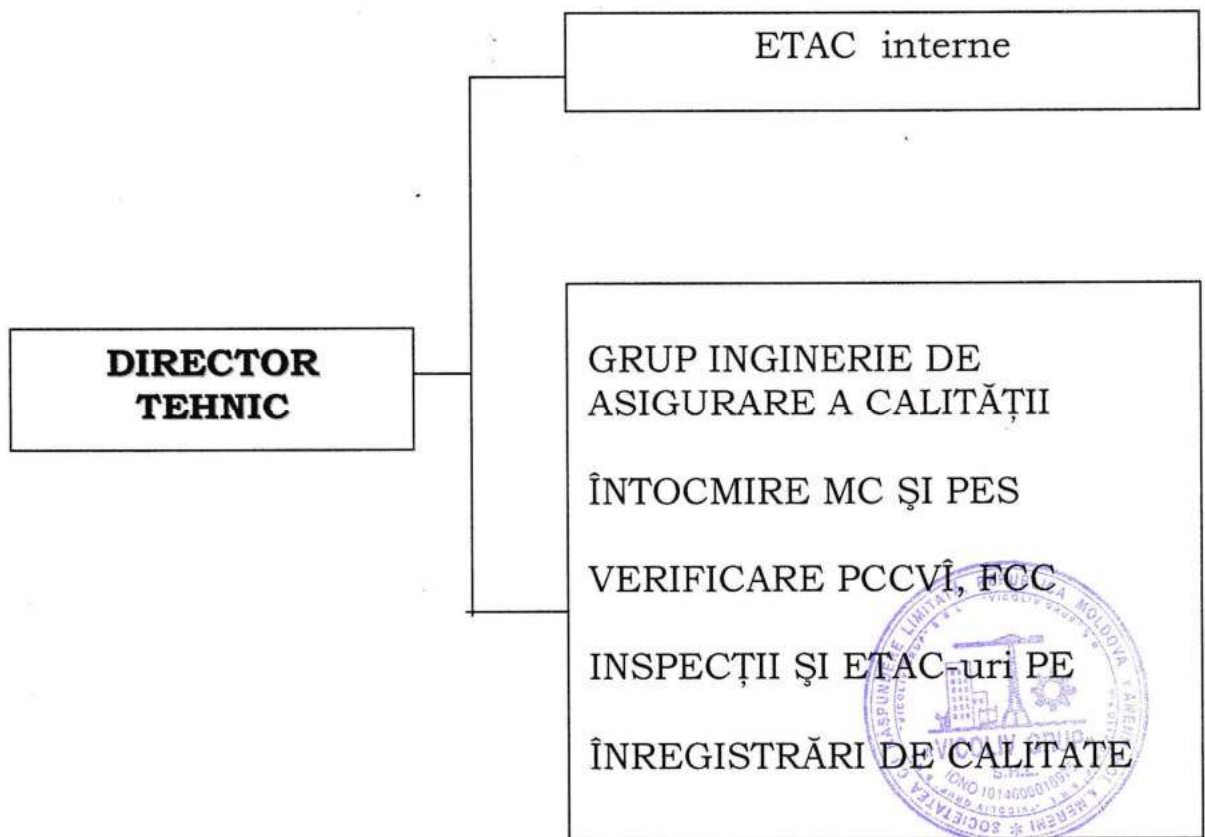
ETAC interne

DIRECTOR TEHNIC

GRUP INGINERIE DE ASIGURARE A CALITĂȚII

ÎNTOCMIRE MC ŞI PES

VERIFICARE PCCVÎ, FCC

INSPECȚII ŞI ETAC-uri PE

ÎNREGISTRĂRI DE CALITATE

SOCIETATEA CU RĂSPUNDERE LIMITATĂ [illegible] MOLDOVA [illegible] VICOLIV GRUP S.R.L. IDNO 101400001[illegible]